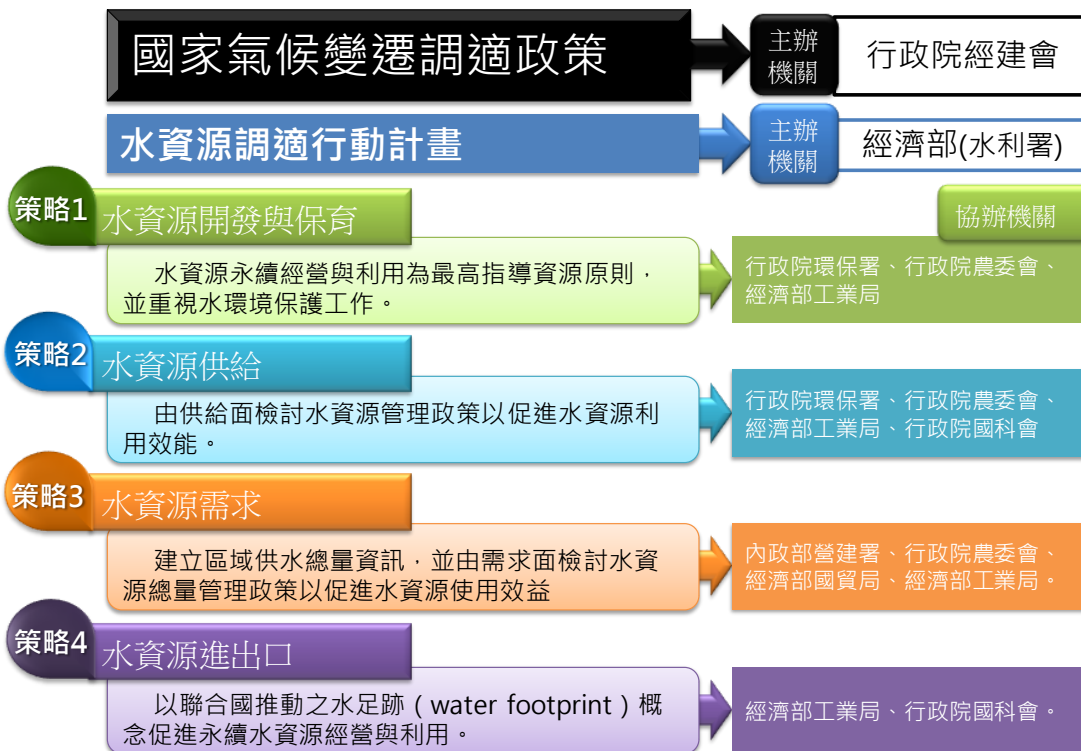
國家氣候變遷調適政策

主辦機關

行政院經建會

水資源調適行動計畫

主辦機關

經濟部(水利署)

策略1 水資源開發與保育

協辦機關

水資源永續經營與利用為最高指導資源原則，並重視水環境保護工作。

行政院環保署、行政院農委會、經濟部工業局

策略2 水資源供給

由供給面檢討水資源管理政策以促進水資源利用效能。

行政院環保署、行政院農委會、經濟部工業局、行政院國科會

策略3 水資源需求

建立區域供水總量資訊，並由需求面檢討水資源總量管理政策以促進水資源使用效益

內政部營建署、行政院農委會、經濟部國貿局、經濟部工業局。

策略4 水資源進出口

以聯合國推動之水足跡（water footprint）概念促進永續水資源經營與利用。

經濟部工業局、行政院國科會。